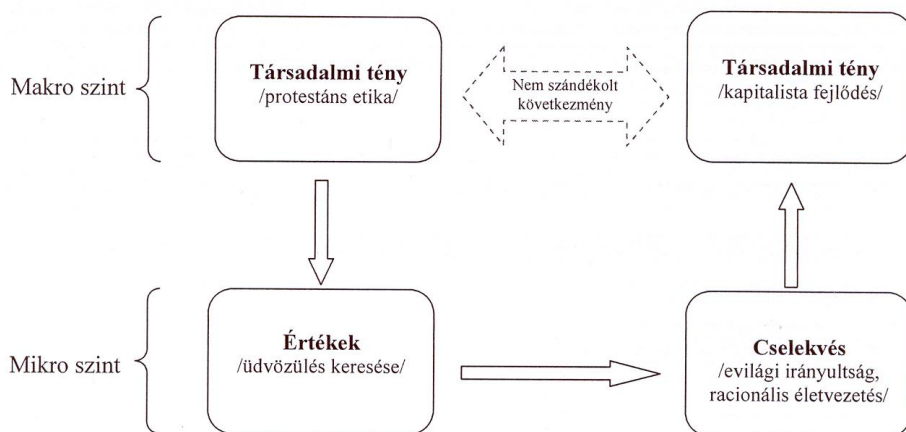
Makro szint

Társadalmi tény
/protestáns etika/

Nem szándékolt következmény

Társadalmi tény
/kapitalista fejlődés/

Mikro szint

Értékek
/üdvözülés keresése/

Cselekvés
/evilági irányultság, racionális életvezetés/